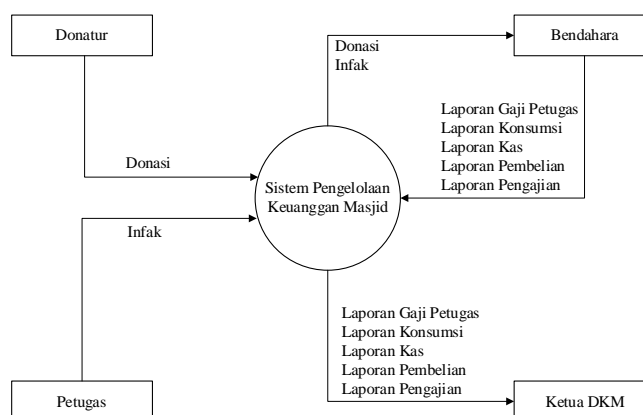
Donatur

Bendahara

Donasi
Infak

Laporan Gaji Petugas
Laporan Konsumsi
Laporan Kas
Laporan Pembelian
Laporan Pengajian

Donasi

Sistem Pengelolaan Keuanggan Masjid

Infak

Laporan Gaji Petugas
Laporan Konsumsi
Laporan Kas
Laporan Pembelian
Laporan Pengajian

Petugas

Ketua DKM